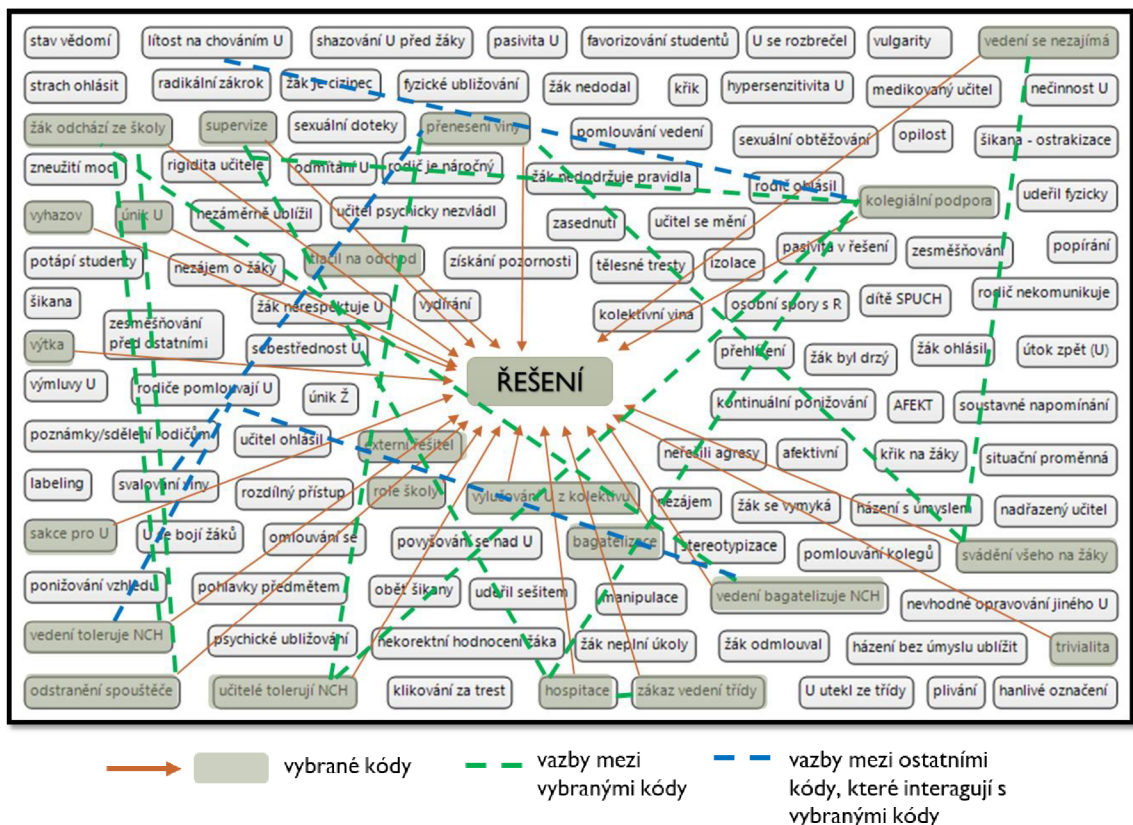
stav vědomí
lítost na chováním U
shazování U před žáky
pasivita U
favorizování studentů
U se rozbrečel
vulgarity
vedení se nezajímá

strach ohlásit
radikální zákrok
žák je cizinec
fyzické ubližování
žák nedodal
křik
hypersenzitivita U
medikovaný učitel
nečinnost U

žák odchází ze školy
supervize
sexuální doteky
přenesení viny
pomlouvání vedení
sexuální obtěžování
opilost
šikana - ostrakizace

zneužití moci
rigidita učitele
odmítání U
rodič je náročný
žák nedodržuje pravidla
rodič ohlásil
kolegiální podpora
udeřil fyzicky

vyhazov
únik U
nezáměrně ublížil
učitel psychicky nezvládl
zasednutí
učitel se mění
pasivita v řešení
zesměšňování
popírání

potápí studenty
nezájem o žáky
tlačil na odchod
získání pozornosti
tělesné tresty
izolace
rodič nekomunikuje

šikana
žák nerespektuje U
vydírání
kolektivní vina
osobní spory s R
dítě SPUCH

výtka
zesměšňování před ostatními
sebestřednost U
ŘEŠENÍ
přehlížení
žák byl drzý
žák ohlásil
útok zpět (U)

výmluvy U
rodiče pomlouvají U
únik Ž
kontinuální ponižování
AFEKT
soustavné napomínání

poznámky/sdělení rodičům
učitel ohlásil
externí řešitel
neřešili agresy
afektivní
křik na žáky
situační proměnná

labeling
svalování viny
rozdílný přístup
role školy
vylučování U z kolektivu
nezájem
žák se vymyká
házení s úmyslem
nadřazený učitel

sakce pro U
U se bojí žáků
omlouvání se
povyšování se nad U
bagatelizace
stereotypizace
pomlouvání kolegů
svádění všeho na žáky

ponižování vzhledu
pohlavky předmětem
obět šikany
udeřil sešitem
manipulace
vedení bagatelizuje NCH
nevhodné opravování jiného U

vedení toleruje NCH
psychické ubližování
nekorektní hodnocení žáka
žák neplní úkoly
žák odmlouval
házení bez úmyslu ublížit
trivialita

odstranění spouštěče
učitelé tolerují NCH
klikování za trest
hospitace
zákaz vedení třídy
U utekl ze třídy
plivání
hanlivé označení

vybrané kódy
vazby mezi vybranými kódy
vazby mezi ostatními kódy, které interagují s vybranými kódy